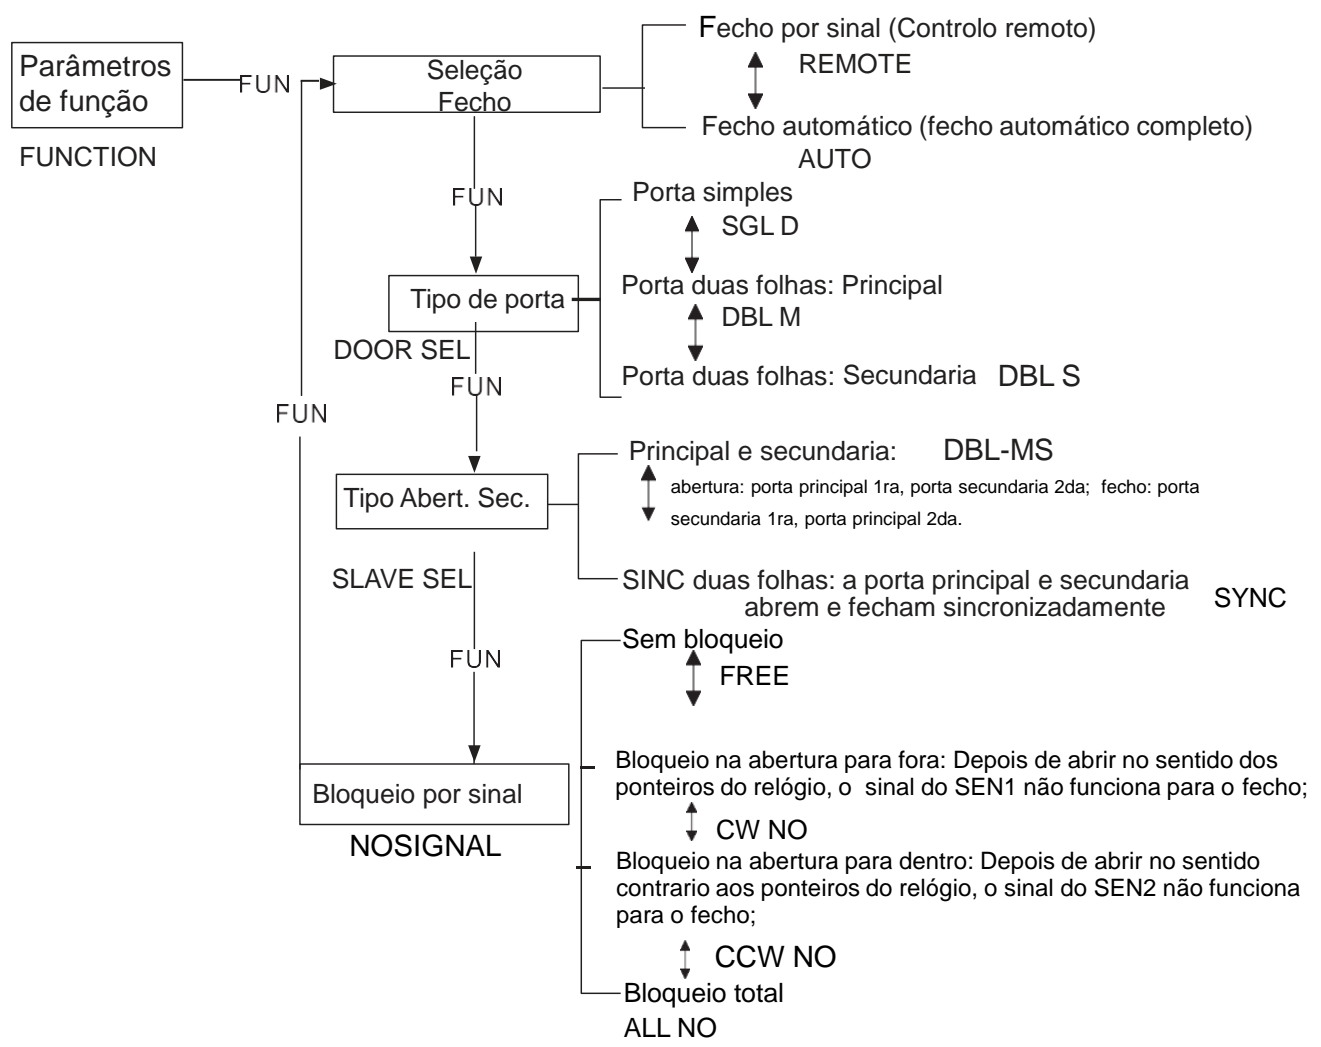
Parâmetros de função

FUNCTION

FUN

Seleção Fecho

Fecho por sinal (Controlo remoto)

REMOTE

Fecho automático (fecho automático completo)

AUTO

FUN

Porta simples

SGL D

Tipo de porta

Porta duas folhas: Principal

DBL M

DOOR SEL

FUN

Porta duas folhas: Secundaria DBL S

FUN

Principal e secundaria: DBL-MS

Tipo Abert. Sec.

abertura: porta principal 1ra, porta secundaria 2da; fecho: porta secundaria 1ra, porta principal 2da.

SLAVE SEL

SINC duas folhas: a porta principal e secundaria abrem e fecham sincronizadamente SYNC

Sem bloqueio

FUN

FREE

Bloqueio na abertura para fora: Depois de abrir no sentido dos ponteiros do relógio, o sinal do SEN1 não funciona para o fecho;

Bloqueio por sinal

CW NO

NOSIGNAL

Bloqueio na abertura para dentro: Depois de abrir no sentido contrario aos ponteiros do relógio, o sinal do SEN2 não funciona para o fecho;

CCW NO

Bloqueio total

ALL NO